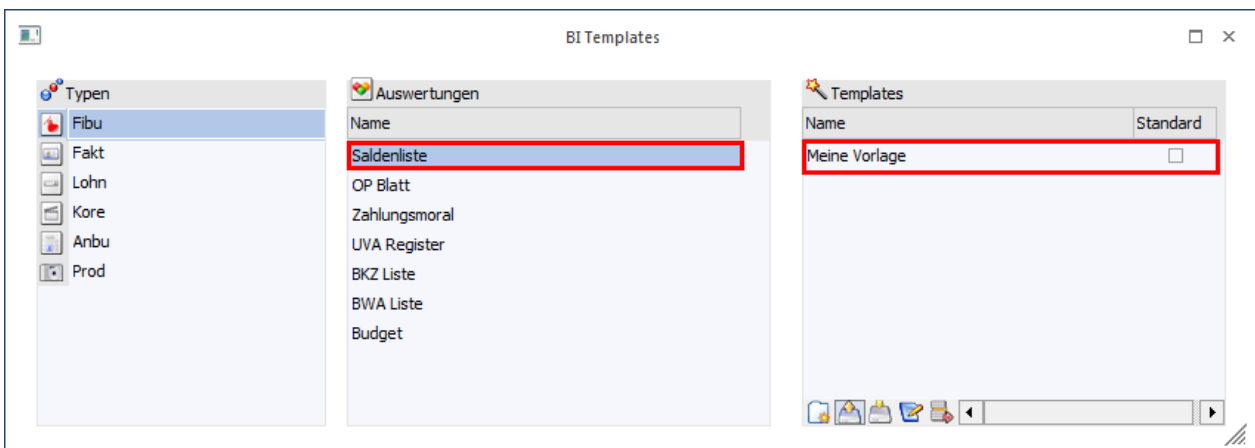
BI Templates

Typen

Fibu
Fakt
Lohn
Kore
Anbu
Prod

Auswertungen

| Name |
|---|
| Saldenliste |
| OP Blatt |
| Zahlungsmoral |
| UVA Register |
| BKZ Liste |
| BWA Liste |
| Budget |

Templates

| Name | Standard |
|---|---|
| Meine Vorlage | ☐ |